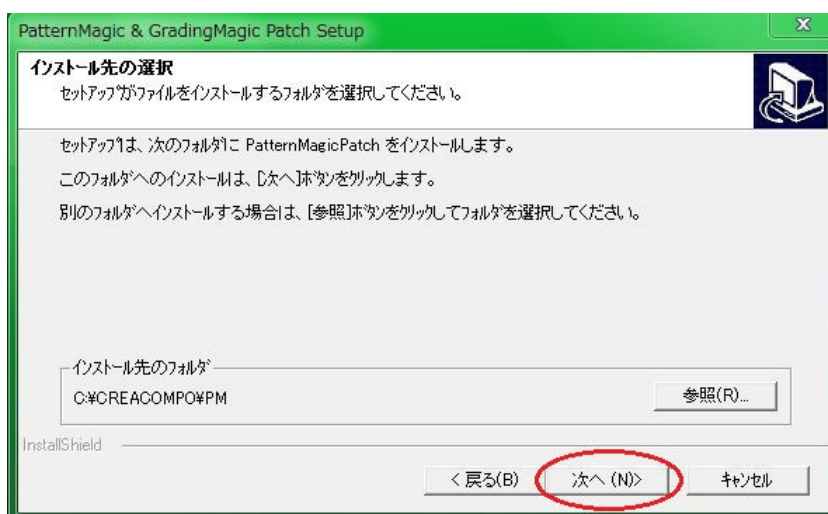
PatternMagic & GradingMagic Patch Setup

インストール先の選択
セットアップがファイルをインストールするフォルダを選択してください。

セットアップは、次のフォルダに PatternMagicPatch をインストールします。

このフォルダへのインストールは、[次へ]ボタンをクリックします。

別のフォルダへインストールする場合は、[参照]ボタンをクリックしてフォルダを選択してください。

インストール先のフォルダ
C:¥CREACOMPO¥PM

参照(R)...

InstallShield

< 戻る(B)

次へ (N)>

キャンセル